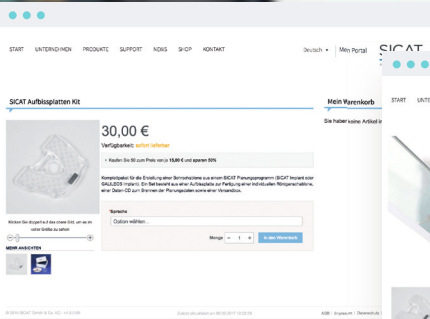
START UNTERNEHMEN PRODUKTE SUPPORT NEWS SHOP KONTAKT

Deutsch ▾ | Mein Portal SICAT

SICAT Aufbissplatten Kit

30,00 €

Verfügbarkeit: sofort lieferbar

• Kaufen Sie 50 zum Preis von je 15,00 € und sparen 50%

Komplettpaket für die Erstellung einer Bohrschablone aus einem SICAT Planungsprogramm (SICAT Implant oder GALILEOS Implant). Ein Set besteht aus einer Aufbissplatte zur Fertigung einer individuellen Röntgenschablone, einer Daten-CD zum Brennen der Planungsdaten sowie einer Versandbox.

Klicken Sie doppelt auf das obere Bild, um es in voller Größe zu sehen

MEHR ANSICHTEN

* Sprache

Option wählen...

Menge – 1 + In den Warenkorb

Mein Warenkorb

Sie haben keine Artikel im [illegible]

START UNTE

© 2016 SICAT GmbH & Co. KG · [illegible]

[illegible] 2017 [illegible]

AGB | Impressum | Datenschutz | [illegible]